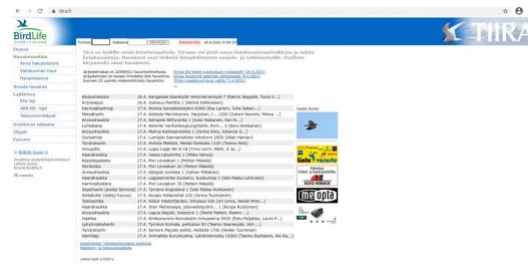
tiira.fi

BirdLife SUOMI FINLAND

TIIRA

Tiira on kaikille avoin lintutietopalvelu.

Etusivu

Havaintohaku

Valtakunnan haut

Havaintoseuraa

Kirjaudu

Ajankohtaista

Etsi lajit

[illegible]

Ohjeet

Palaute

Tiira on kaikille avoin lintutietopalvelu. Tiiraan voi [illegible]

Jäsenpalvelun ja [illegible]

Kaakkurit

Kirjoasipi

Nurmeksenkiegi

Mereklehti

Rukkitien

Lietteita

Kuusto

Arvaalumella

Tornkamerio

Eteelänsioja

Tornitulaste

Vierualaste

Harmfetoa

Kanomalaiste

Harmaakaakko

Lakitumee

Harmaahaikara

Papijlaraki

Merikotka

Ruuskakilvet

Tahkehia

Kankhitiarani

Harmaakaakko

Harmtietoa

Leiaavuvaikku

Hanhia

Lehmansekaikka

Torkoakki

Karmisianavaikut

Kaikki havainnot

Sivuston tiedot

Linkki

Gaia-lehti